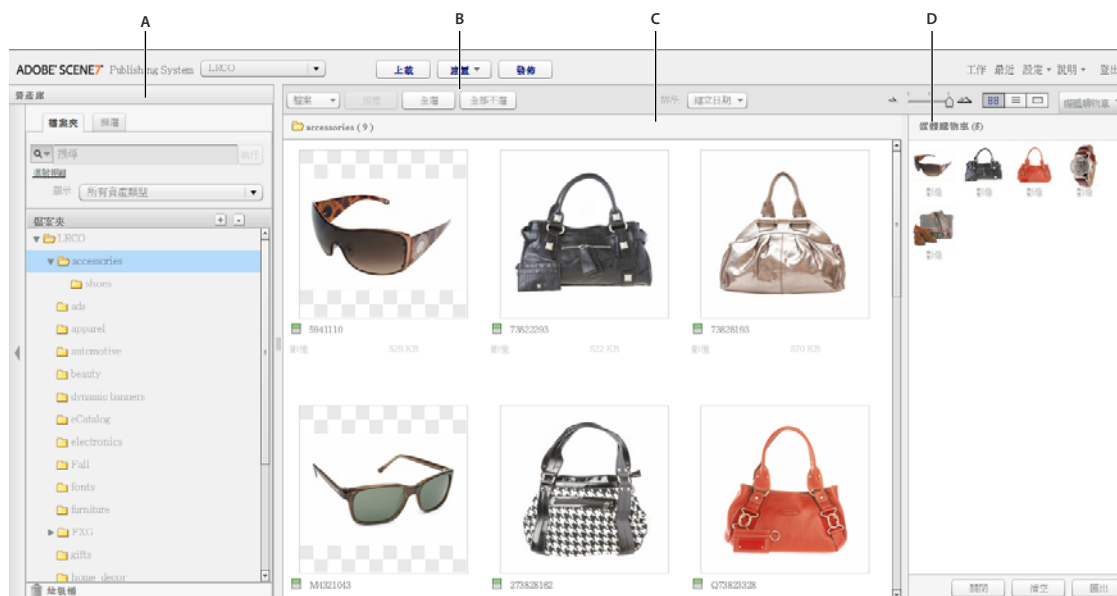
A B C D

ADOBE SCENE7 Publishing System LRCO

上載 建置 發佈

工作 最近 設定 說明 登出

資產庫

檔案夾 篩選

搜尋

執行

進階搜尋

顯示 所有資產類型

檔案夾

LRCO
accessories
shoes
ads
apparel
automotive
beauty
dynamic banners
eCatalog
electronics
Fall
fonts
furniture
FXG
gifts
home_decor

垃圾桶

檔案 預覽 全選 全部不選 排序 建立日期

accessories ( 9 )

5941110 影像 528 KB
73822293 影像 522 KB
73828193 影像 570 KB
M4321043
273828182
Q73823328

媒體購物車 (8)

影像 影像 影像 影像
影像

關閉 清空 匯出